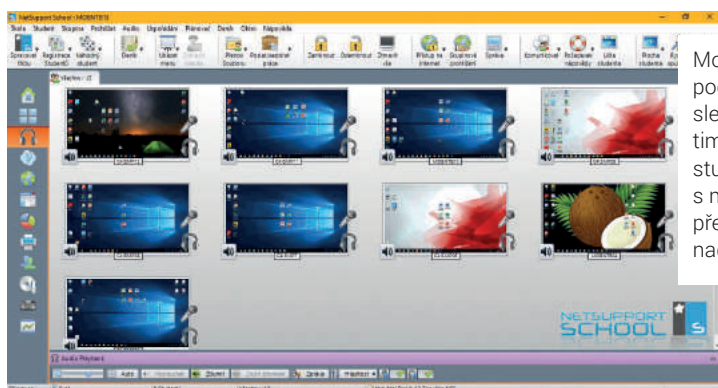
NetSupport School : MOBNTB10

Škola Studenti Skupina Pohlížet Audio Upozělšiev Plánovač Deník Okno Nápověda

Spravovat třídu Registrace studentů Náhodný student Deník Uzamknout Zamknout Odemknout Zhasnout vše Přístup na internet Omezit aplikace Zpráva Komunikovat Požadavek nápovědy Lišta studenta

Všechno

NETSUPPORT SCHOOL

Audio Playback

Auto Zoom

Mo
poc
sle
tim
stu
s n
pře
nac